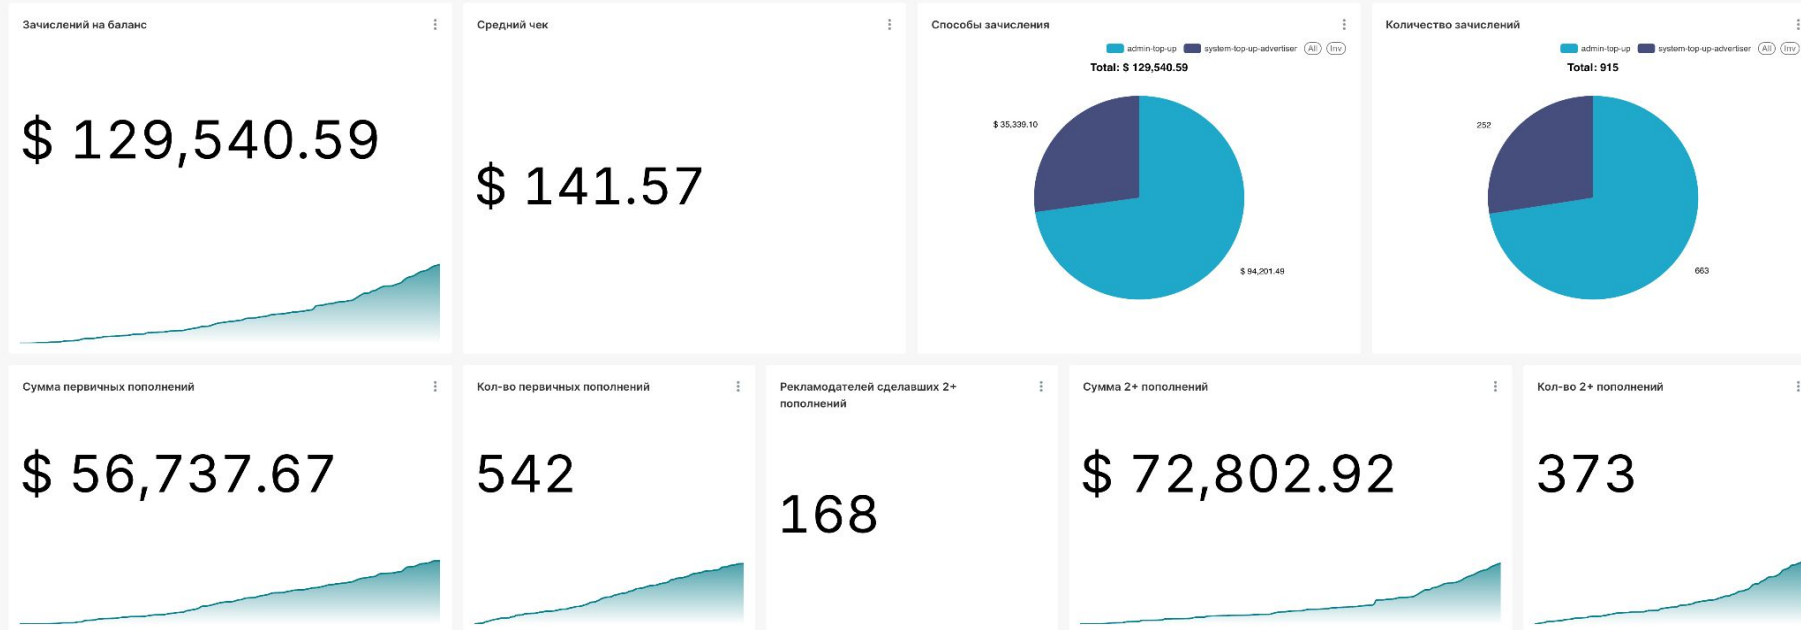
Зачислений на баланс

$ 129,540.59

Средний чек

$ 141.57

Способы зачисления

admin-top-up system-top-up-advertiser (All) (Inv)

Total: $ 129,540.59

$ 35,339.10

$ 94,201.49

Количество зачислений

admin-top-up system-top-up-advertiser (All) (Inv)

Total: 915

252

663

Сумма первичных пополнений

$ 56,737.67

Кол-во первичных пополнений

542

Рекламодателей сделавших 2+ пополнений

168

Сумма 2+ пополнений

$ 72,802.92

Кол-во 2+ пополнений

373